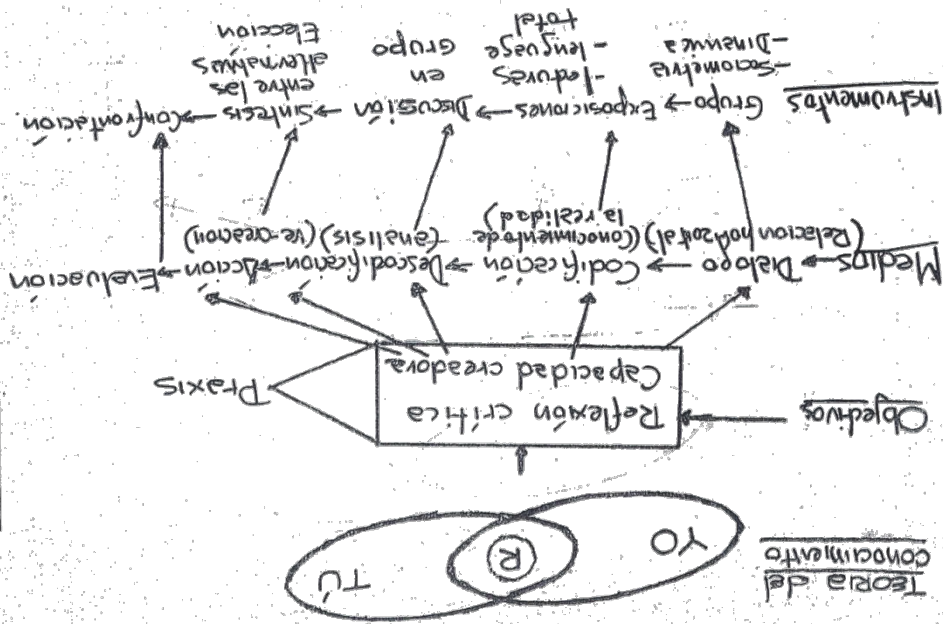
Teoría del conocimiento

YO

R

TÚ

Objetivos

Reflexión crítica
Capacidad creadora

Praxis

Medios → Diálogo → Codificación → Descodificación → Acción → Evaluación
(Relación horizontal) (Conocimiento de la realidad) (análisis) (re-creación)

Instrumentos Grupo → Exposiciones → Discusión → Síntesis → Confrontación
-Sociometría -lecturas en entre las
-Dinámica -lenguaje grupo alternativas
total Elección